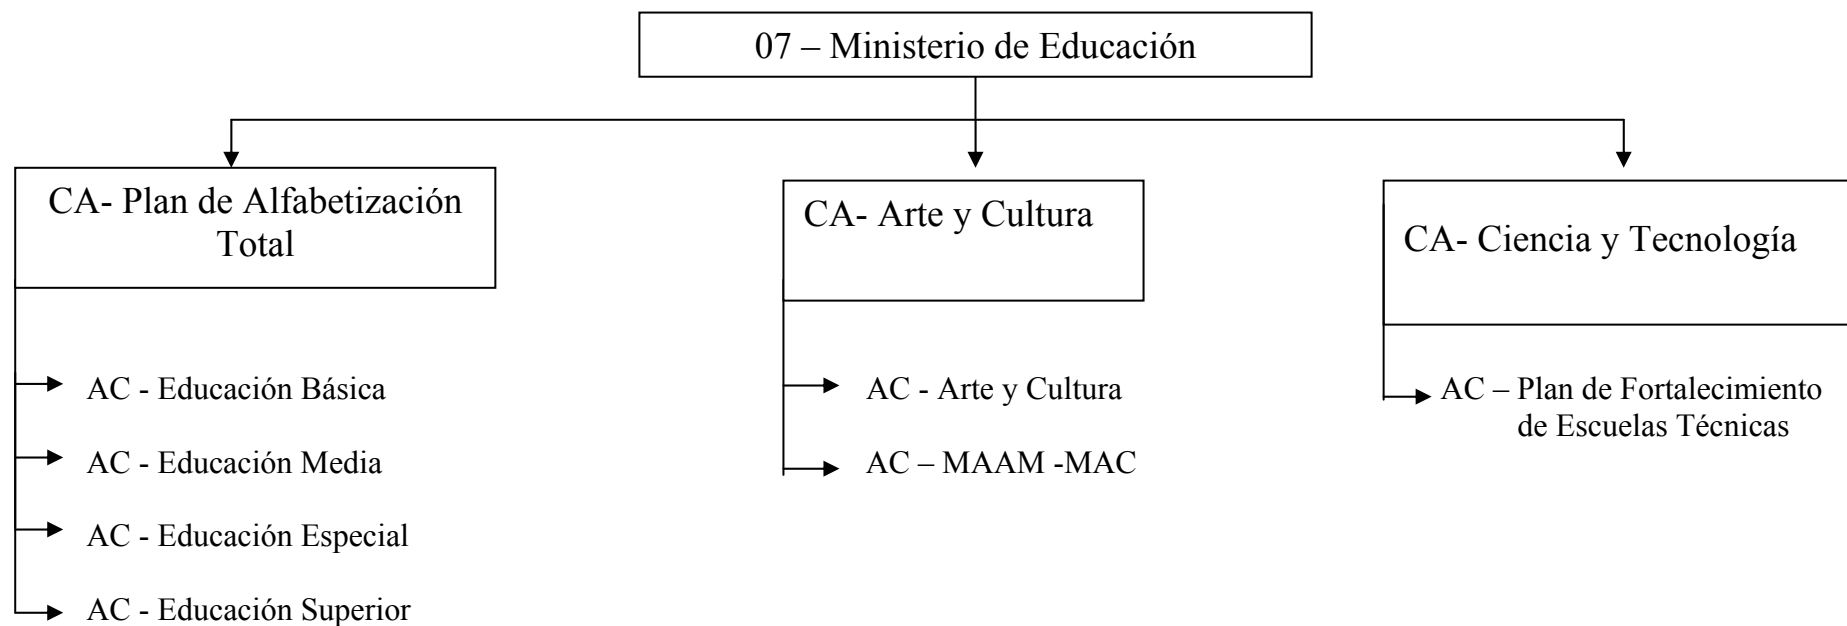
07 – Ministerio de Educación

CA- Plan de Alfabetización Total

AC - Educación Básica

AC - Educación Media

AC - Educación Especial

AC - Educación Superior

CA- Arte y Cultura

AC - Arte y Cultura

AC – MAAM -MAC

CA- Ciencia y Tecnología

AC – Plan de Fortalecimiento de Escuelas Técnicas